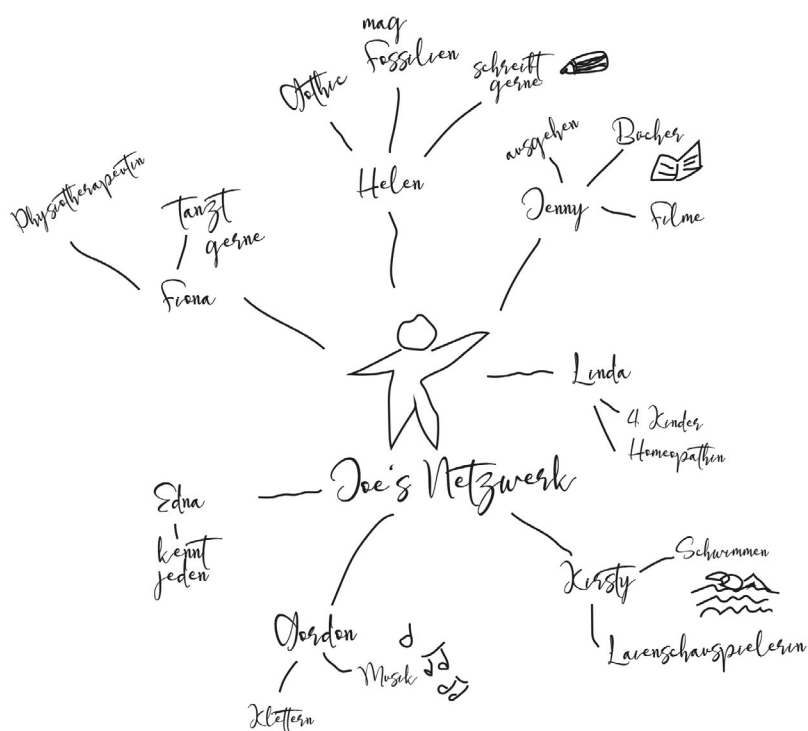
mag Fossilien

Gothic

schreibt gerne

Helen

ausgehen

Bücher

Jenny

Filme

Physiotherapeutin

tanzt gerne

Fiona

Linda

4 Kinder

Homeopathin

Joe's Netzwerk

Edna

kennt jeden

Kirsty

Schwimmen

Laienschauspielerin

Gordon

Musik

Klettern